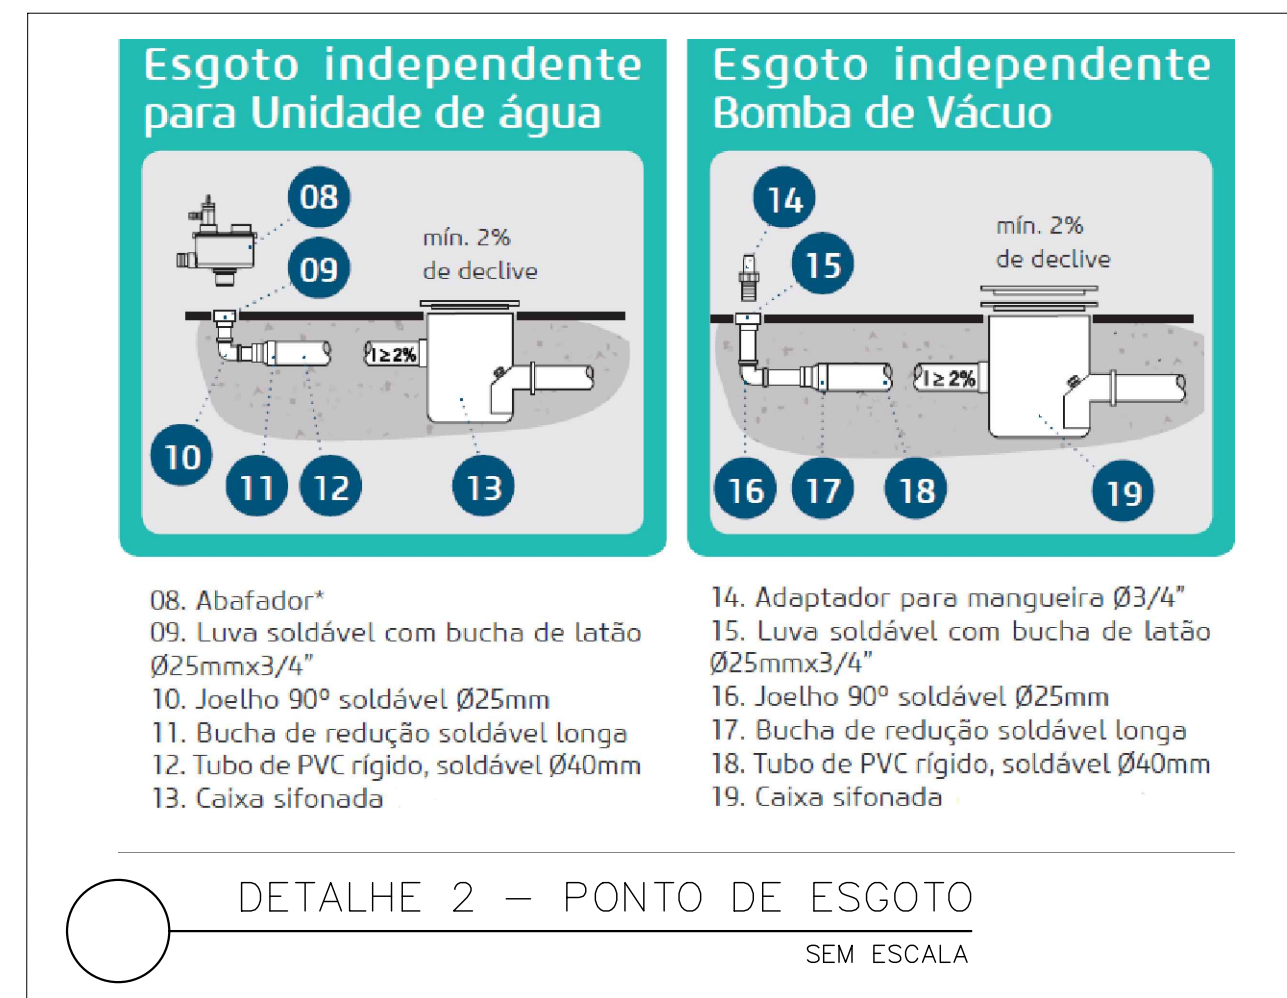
Esgoto independente para Unidade de água

08

09

mín. 2% de declive

I ≥ 2%

10

11

12

13

Esgoto independente Bomba de Vácuo

14

15

mín. 2% de declive

I ≥ 2%

16

17

18

19

08. Abafador*
09. Luva soldável com bucha de latão Ø25mmx3/4"
10. Joelho 90º soldável Ø25mm
11. Bucha de redução soldável longa
12. Tubo de PVC rígido, soldável Ø40mm
13. Caixa sifonada

14. Adaptador para mangueira Ø3/4"
15. Luva soldável com bucha de latão Ø25mmx3/4"
16. Joelho 90º soldável Ø25mm
17. Bucha de redução soldável longa
18. Tubo de PVC rígido, soldável Ø40mm
19. Caixa sifonada

DETALHE 2 – PONTO DE ESGOTO

SEM ESCALA